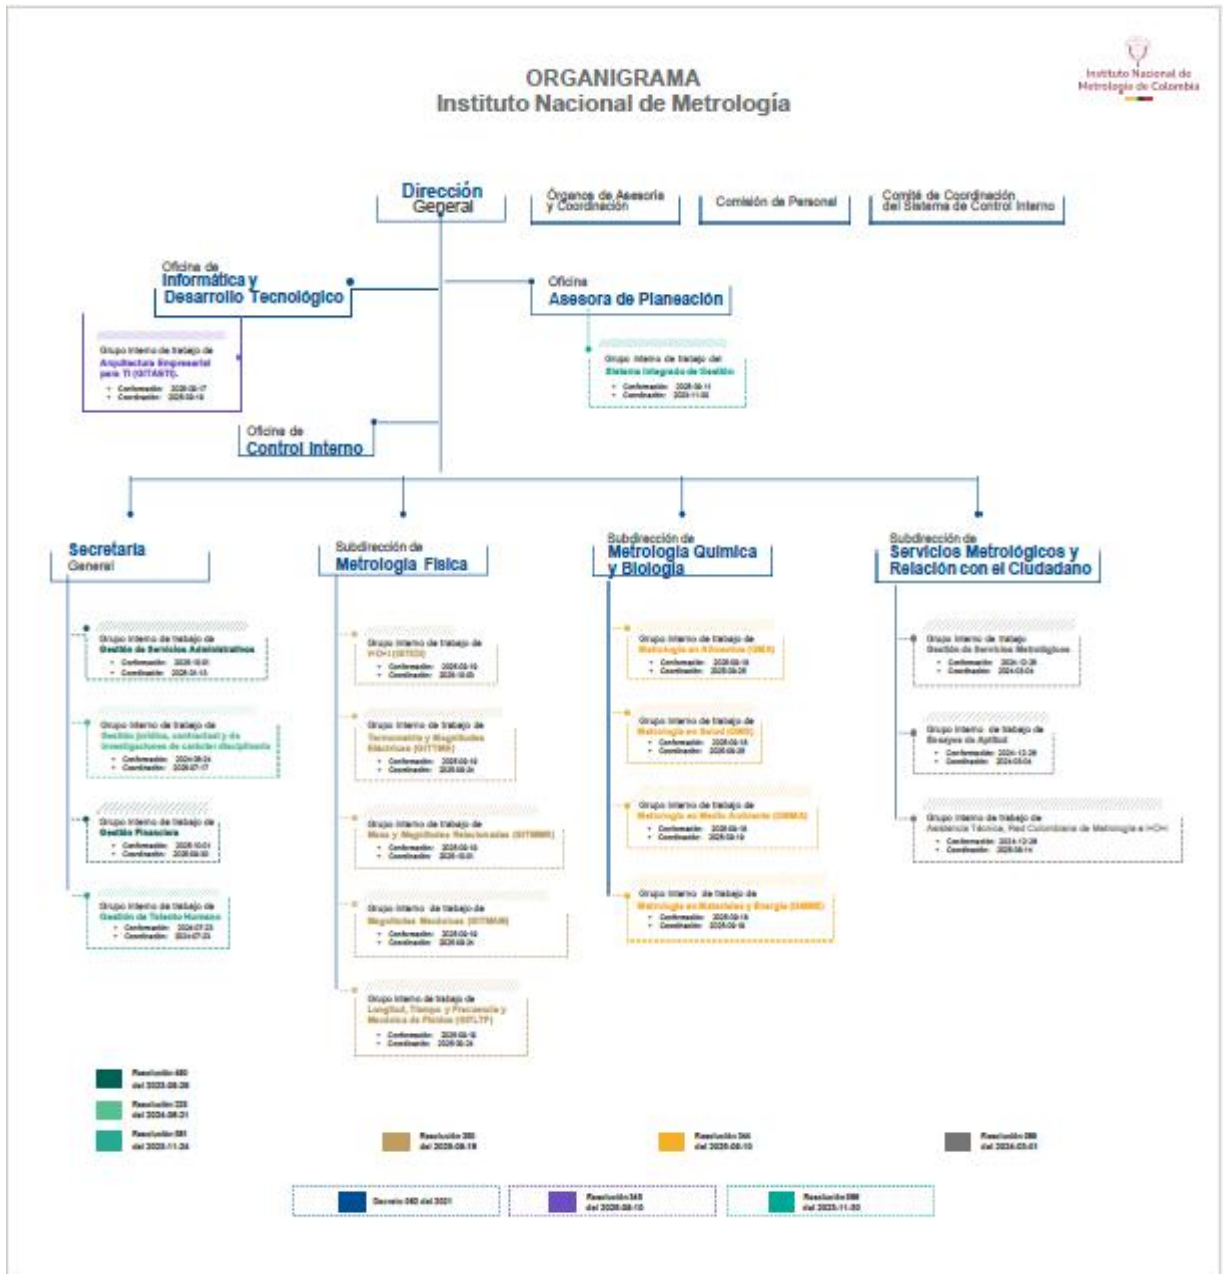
ORGANIGRAMA
Instituto Nacional de Metrología

Instituto Nacional de Metrología de Colombia

Dirección General

Órganos de Asesoría y Coordinación

Comisión de Personal

Comité de Coordinación del Sistema de Control Interno

Oficina de Informática y Desarrollo Tecnológico

Grupo Interno de trabajo de Arquitectura Empresarial para TI (GITAETI).
• Conformación: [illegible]
• Coordinación: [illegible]

Oficina Asesora de Planeación

Grupo Interno de trabajo del Sistema Integrado de Gestión
• Conformación: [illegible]
• Coordinación: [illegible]

Oficina de Control Interno

Secretaría General

Grupo Interno de trabajo de Gestión de Servicios Administrativos
• Conformación: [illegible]
• Coordinación: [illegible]

Grupo Interno de trabajo de Gestión jurídica, contractual y de investigaciones de carácter disciplinario
• Conformación: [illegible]
• Coordinación: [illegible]

Grupo Interno de trabajo de Gestión Financiera
• Conformación: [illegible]
• Coordinación: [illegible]

Grupo Interno de trabajo de Gestión de Talento Humano
• Conformación: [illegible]
• Coordinación: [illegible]

Subdirección de Metrología Física

Grupo Interno de trabajo de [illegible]
• Conformación: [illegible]
• Coordinación: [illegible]

Grupo Interno de trabajo de Termometría y Magnitudes Eléctricas (GITTME)
• Conformación: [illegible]
• Coordinación: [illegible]

Grupo Interno de trabajo de Masa y Magnitudes Relacionadas (GITMMR)
• Conformación: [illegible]
• Coordinación: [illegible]

Grupo Interno de trabajo de Magnitudes Mecánicas (GITMM)
• Conformación: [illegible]
• Coordinación: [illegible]

Grupo Interno de trabajo de Longitud, Tiempo y Frecuencia y Mecánica de Fluidos (GITLTF)
• Conformación: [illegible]
• Coordinación: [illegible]

Subdirección de Metrología Química y Biología

Grupo Interno de trabajo de Metrología en Alimentos (GMA)
• Conformación: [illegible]
• Coordinación: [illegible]

Grupo Interno de trabajo de Metrología en Salud (GMS)
• Conformación: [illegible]
• Coordinación: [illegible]

Grupo Interno de trabajo de Metrología en Medio Ambiente (GMMA)
• Conformación: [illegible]
• Coordinación: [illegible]

Grupo Interno de trabajo de Metrología en Materiales y Energía (GMME)
• Conformación: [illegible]
• Coordinación: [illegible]

Subdirección de Servicios Metrológicos y Relación con el Ciudadano

Grupo Interno de trabajo Gestión de Servicios Metrológicos
• Conformación: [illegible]
• Coordinación: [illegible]

Grupo Interno de trabajo de Ensayos de Aptitud
• Conformación: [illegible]
• Coordinación: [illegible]

Grupo Interno de trabajo de Asistencia Técnica, Red Colombiana de Metrología e I+D+i
• Conformación: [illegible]
• Coordinación: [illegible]

Resolución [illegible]
Resolución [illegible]
Resolución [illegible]
Resolución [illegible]
Resolución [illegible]
Resolución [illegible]

Decreto 062 del 2021
Resolución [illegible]
Resolución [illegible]